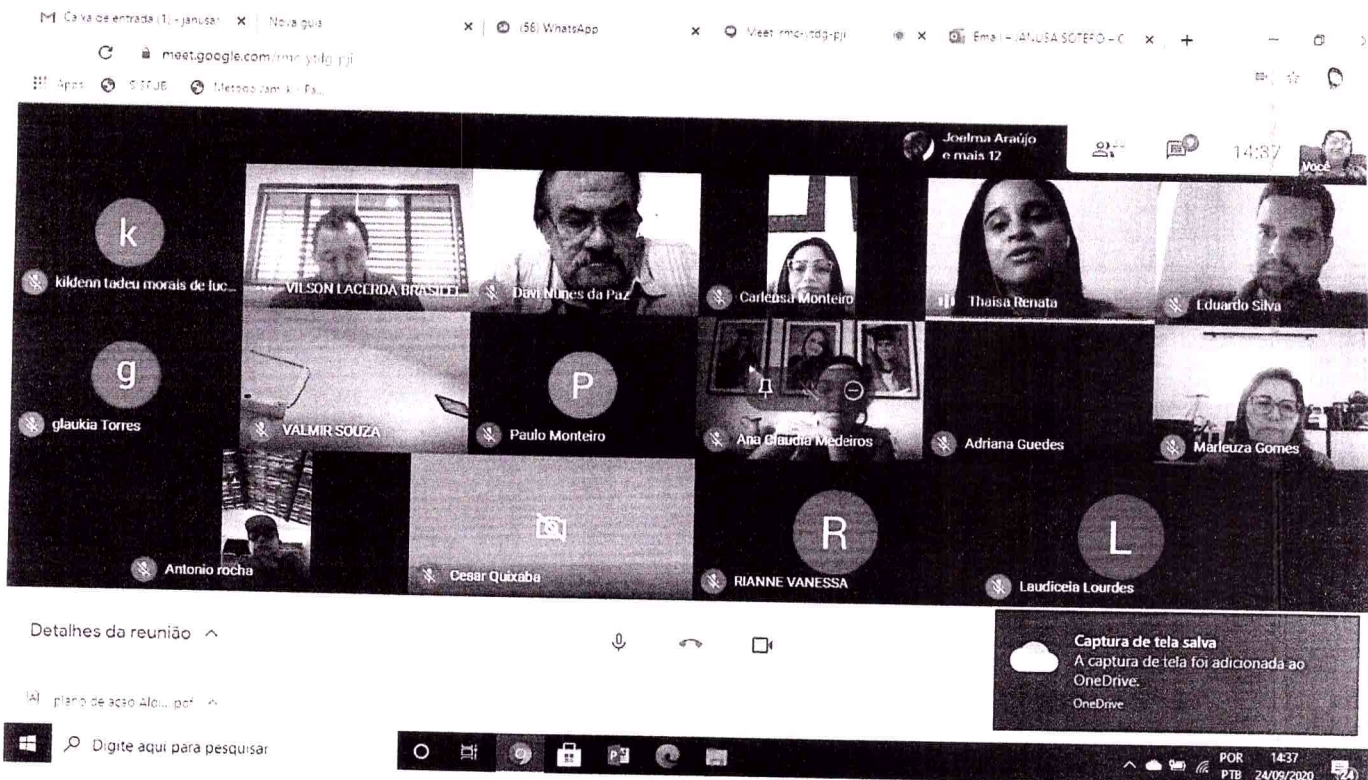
Caixa de entrada (1) - janusa | Nova guia | (56) WhatsApp | Meet: rmc-ytdg-pji | Email - JANUSA SOTERO - C

meet.google.com/rmc-ytdg-pji

Apps SIGFUB Metodo Janeiki Pa...

Joelma Araújo e mais 12

14:37

Você

k
kildenn tadeu morais de luc...

VILSON LACERDA BRASILEI...

Davi Nunes da Paz

Carleusa Monteiro

Thaisa Renata

Eduardo Silva

g
glaukia Torres

VALMIR SOUZA

P
Paulo Monteiro

Ana Claudia Medeiros

Adriana Guedes

Marleuza Gomes

Antonio rocha

Cesar Quixaba

R
RIANNE VANESSA

L
Laudiceia Lourdes

Detalhes da reunião ^

Captura de tela salva
A captura de tela foi adicionada ao OneDrive.
OneDrive

plano de ação Alo... pdf ^

Digite aqui para pesquisar

POR PTB 14:37 24/09/2020